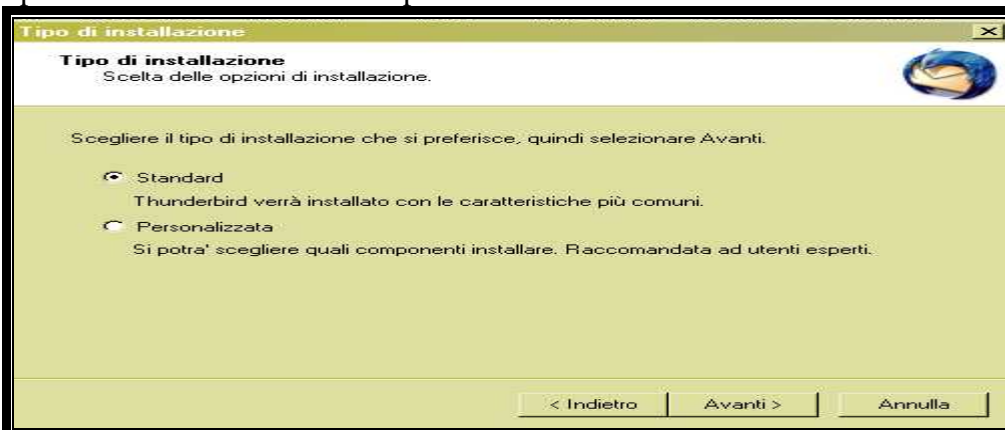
Tipo di installazione

Tipo di installazione
Scelta delle opzioni di installazione.

Scegliere il tipo di installazione che si preferisce, quindi selezionare Avanti.

Standard
Thunderbird verrà installato con le caratteristiche più comuni.

Personalizzata
Si potra' scegliere quali componenti installare. Raccomandata ad utenti esperti.

< Indietro
Avanti >
Annulla